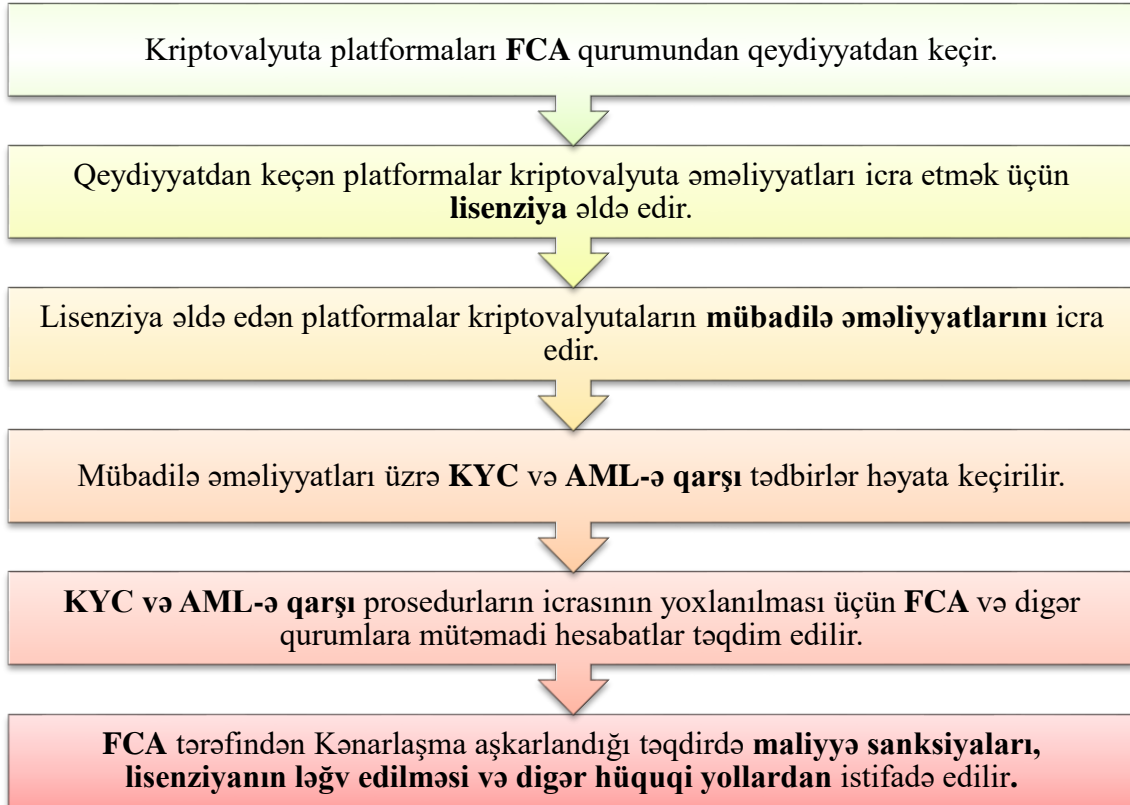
Kriptovalyuta platformaları FCA qurumundan qeydiyyatdan keçir.

Qeydiyyatdan keçən platformalar kriptovalyuta əməliyyatları icra etmək üçün lisenziya əldə edir.

Lisenziya əldə edən platformalar kriptovalyutaların mübadilə əməliyyatlarını icra edir.

Mübadilə əməliyyatları üzrə KYC və AML-ə qarşı tədbirlər həyata keçirilir.

KYC və AML-ə qarşı prosedurların icrasının yoxlanılması üçün FCA və digər qurumlara mütəmadi hesabatlar təqdim edilir.

FCA tərəfindən Kənarlaşma aşkarlandığı təqdirdə maliyyə sanksiyaları, lisenziyanın ləğv edilməsi və digər hüquqi yollardan istifadə edilir.